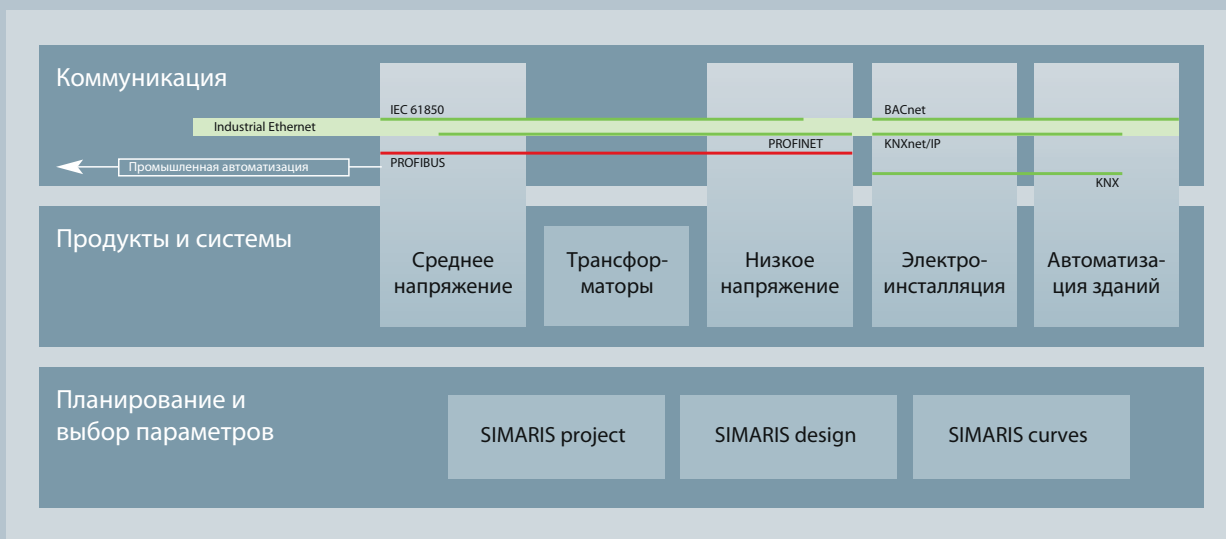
Коммуникация

IEC 61850

Industrial Ethernet

PROFINET

Промышленная автоматизация

PROFIBUS

BACnet

KNXnet/IP

KNX

Продукты и системы

Среднее напряжение

Трансформаторы

Низкое напряжение

Электроинсталляция

Автоматизация зданий

Планирование и выбор параметров

SIMARIS project

SIMARIS design

SIMARIS curves